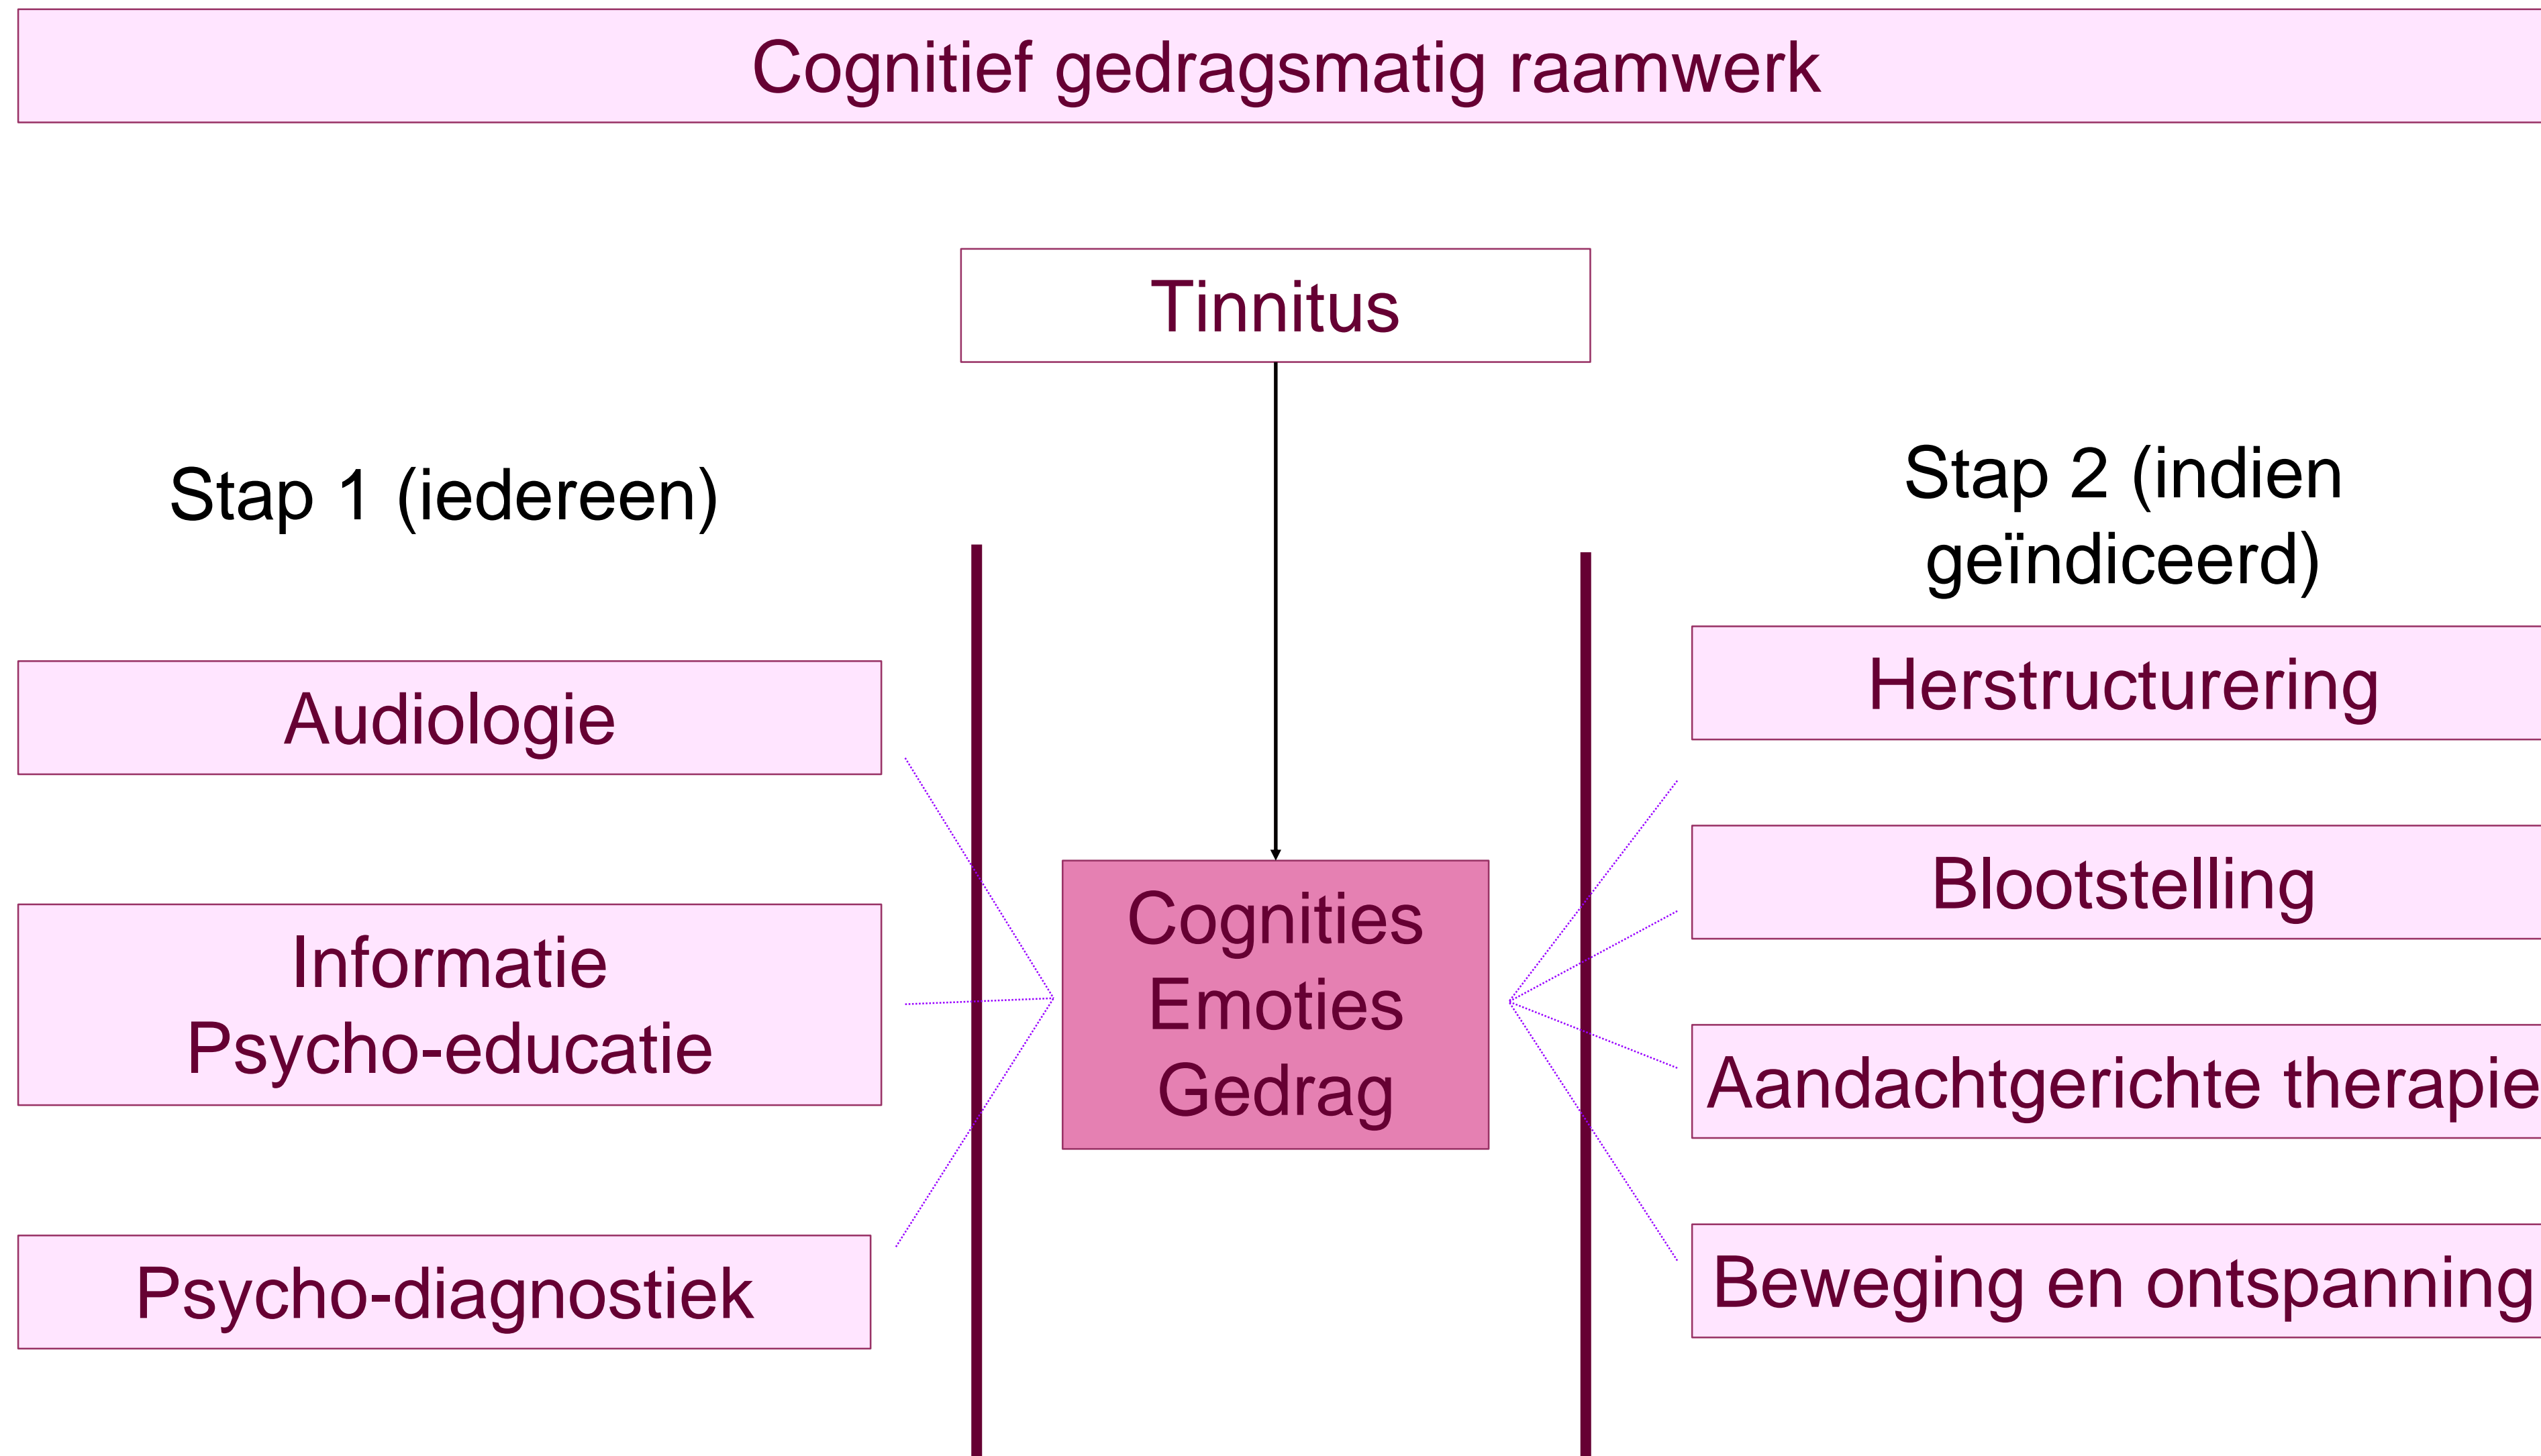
Cognitief gedragsmatig raamwerk

Tinnitus

Stap 1 (iedereen)

Stap 2 (indien geïndiceerd)

Audiologie

Informatie
Psycho-educatie

Psycho-diagnostiek

Cognities
Emoties
Gedrag

Herstructurering

Blootstelling

Aandachtgerichte therapie

Beweging en ontspanning